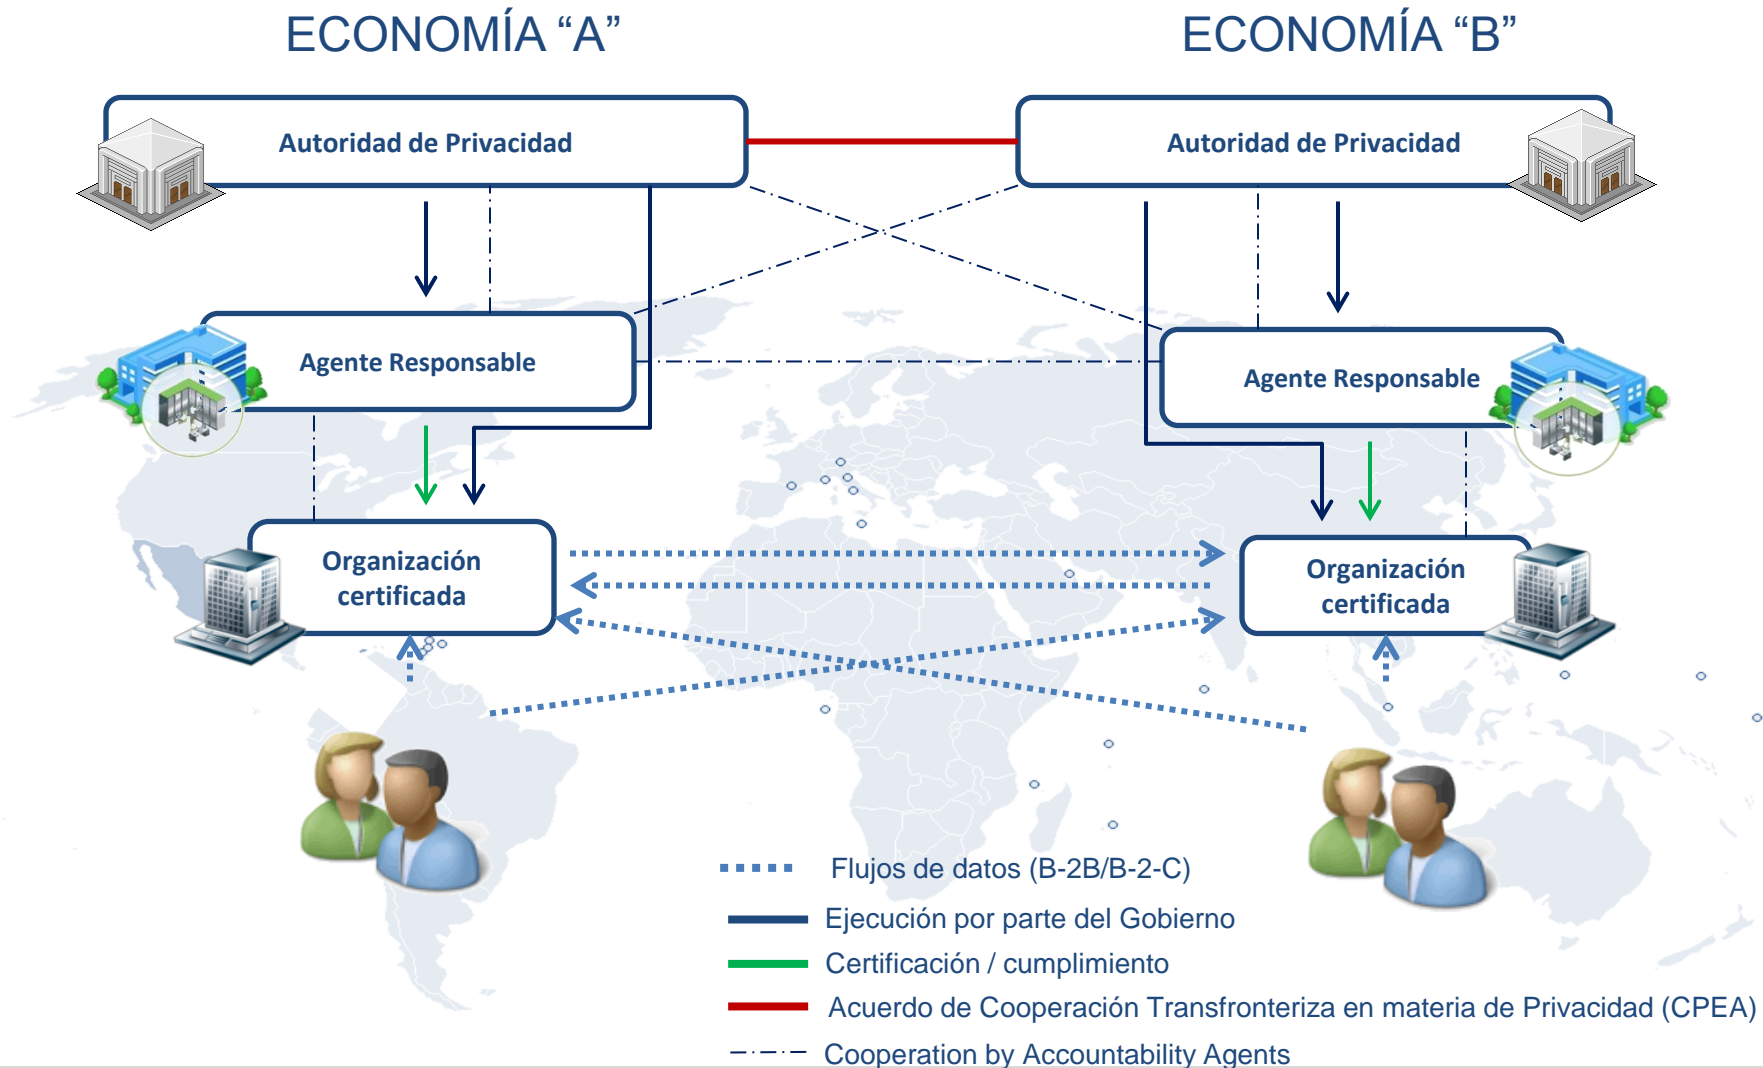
ECONOMÍA “A”

ECONOMÍA “B”

Autoridad de Privacidad

Autoridad de Privacidad

Agente Responsable

Agente Responsable

Organización certificada

Organización certificada

Flujos de datos (B-2B/B-2-C)

Ejecución por parte del Gobierno

Certificación / cumplimiento

Acuerdo de Cooperación Transfronteriza en materia de Privacidad (CPEA)

Cooperation by Accountability Agents